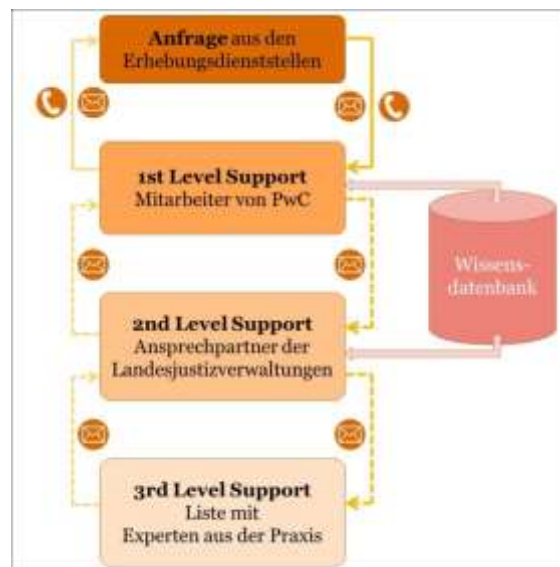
**Anfrage** aus den Erhebungsdienststellen

**1st Level Support**
Mitarbeiter von PwC

Wissens-datenbank

**2nd Level Support**
Ansprechpartner der Landesjustizverwaltungen

**3rd Level Support**
Liste mit Experten aus der Praxis